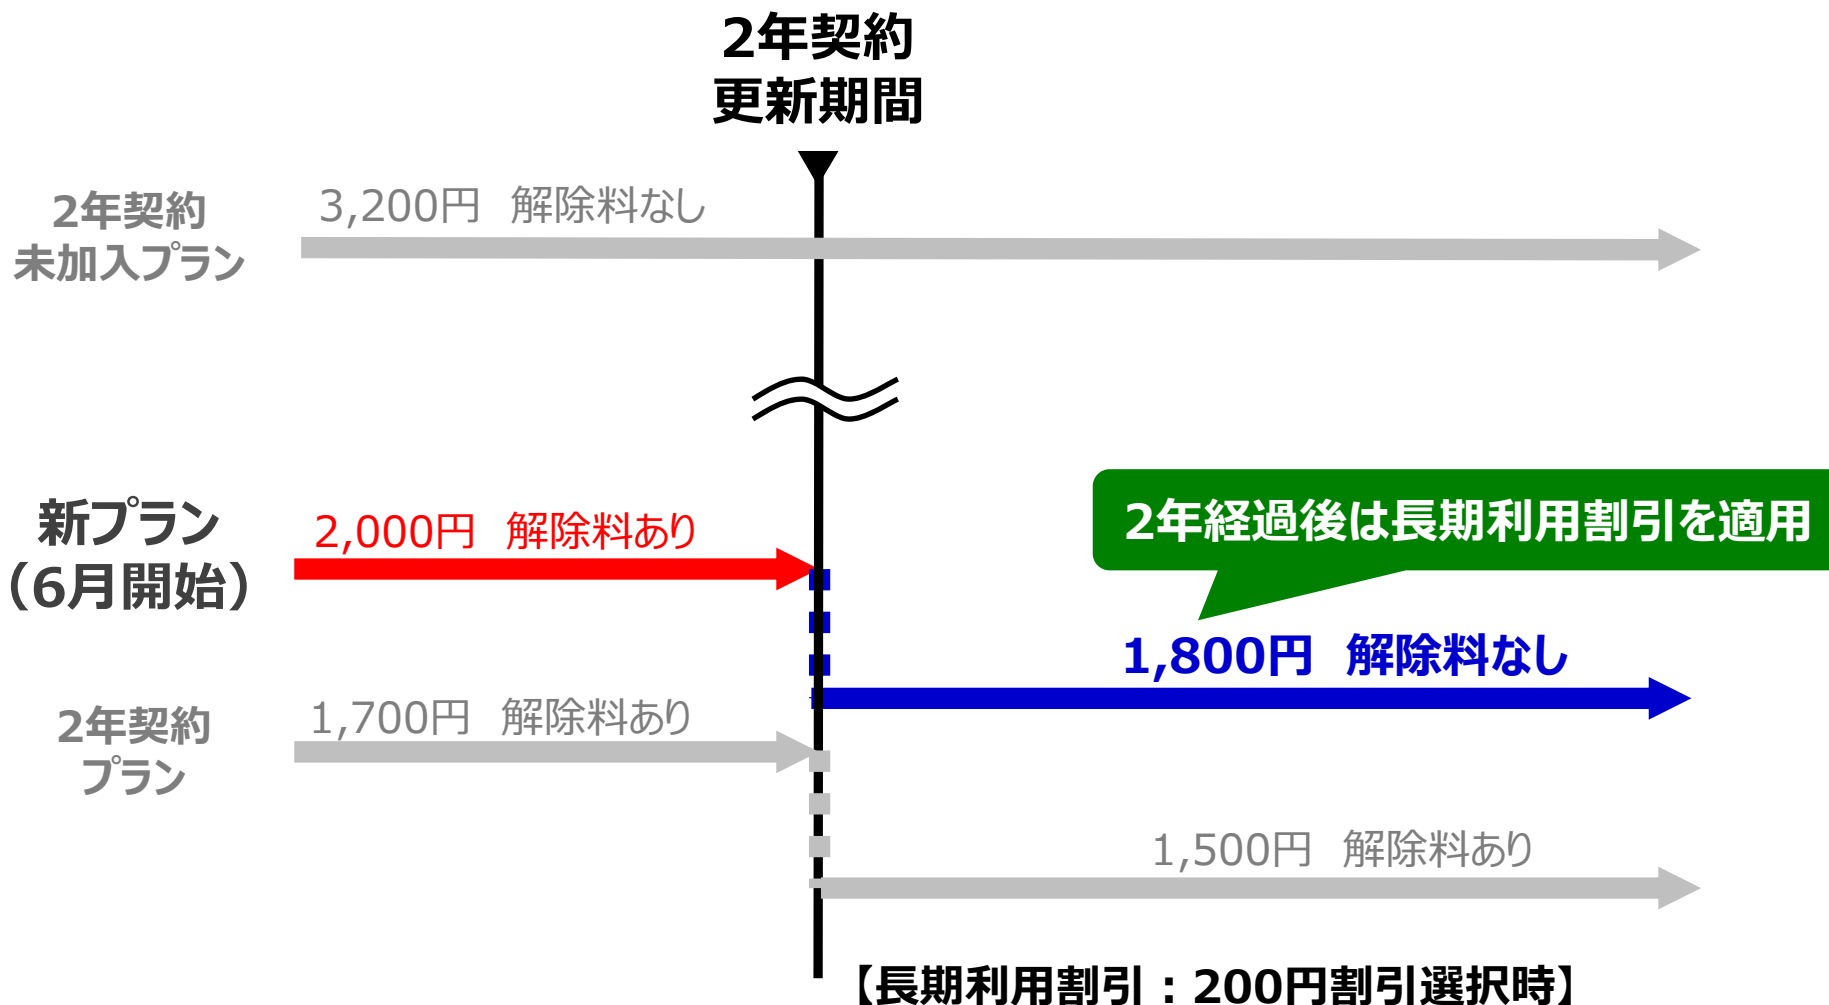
2年契約
更新期間

2年契約
未加入プラン

3,200円 解除料なし

新プラン
（6月開始）

2,000円 解除料あり

2年経過後は長期利用割引を適用

1,800円 解除料なし

2年契約
プラン

1,700円 解除料あり

1,500円 解除料あり

【長期利用割引：200円割引選択時】